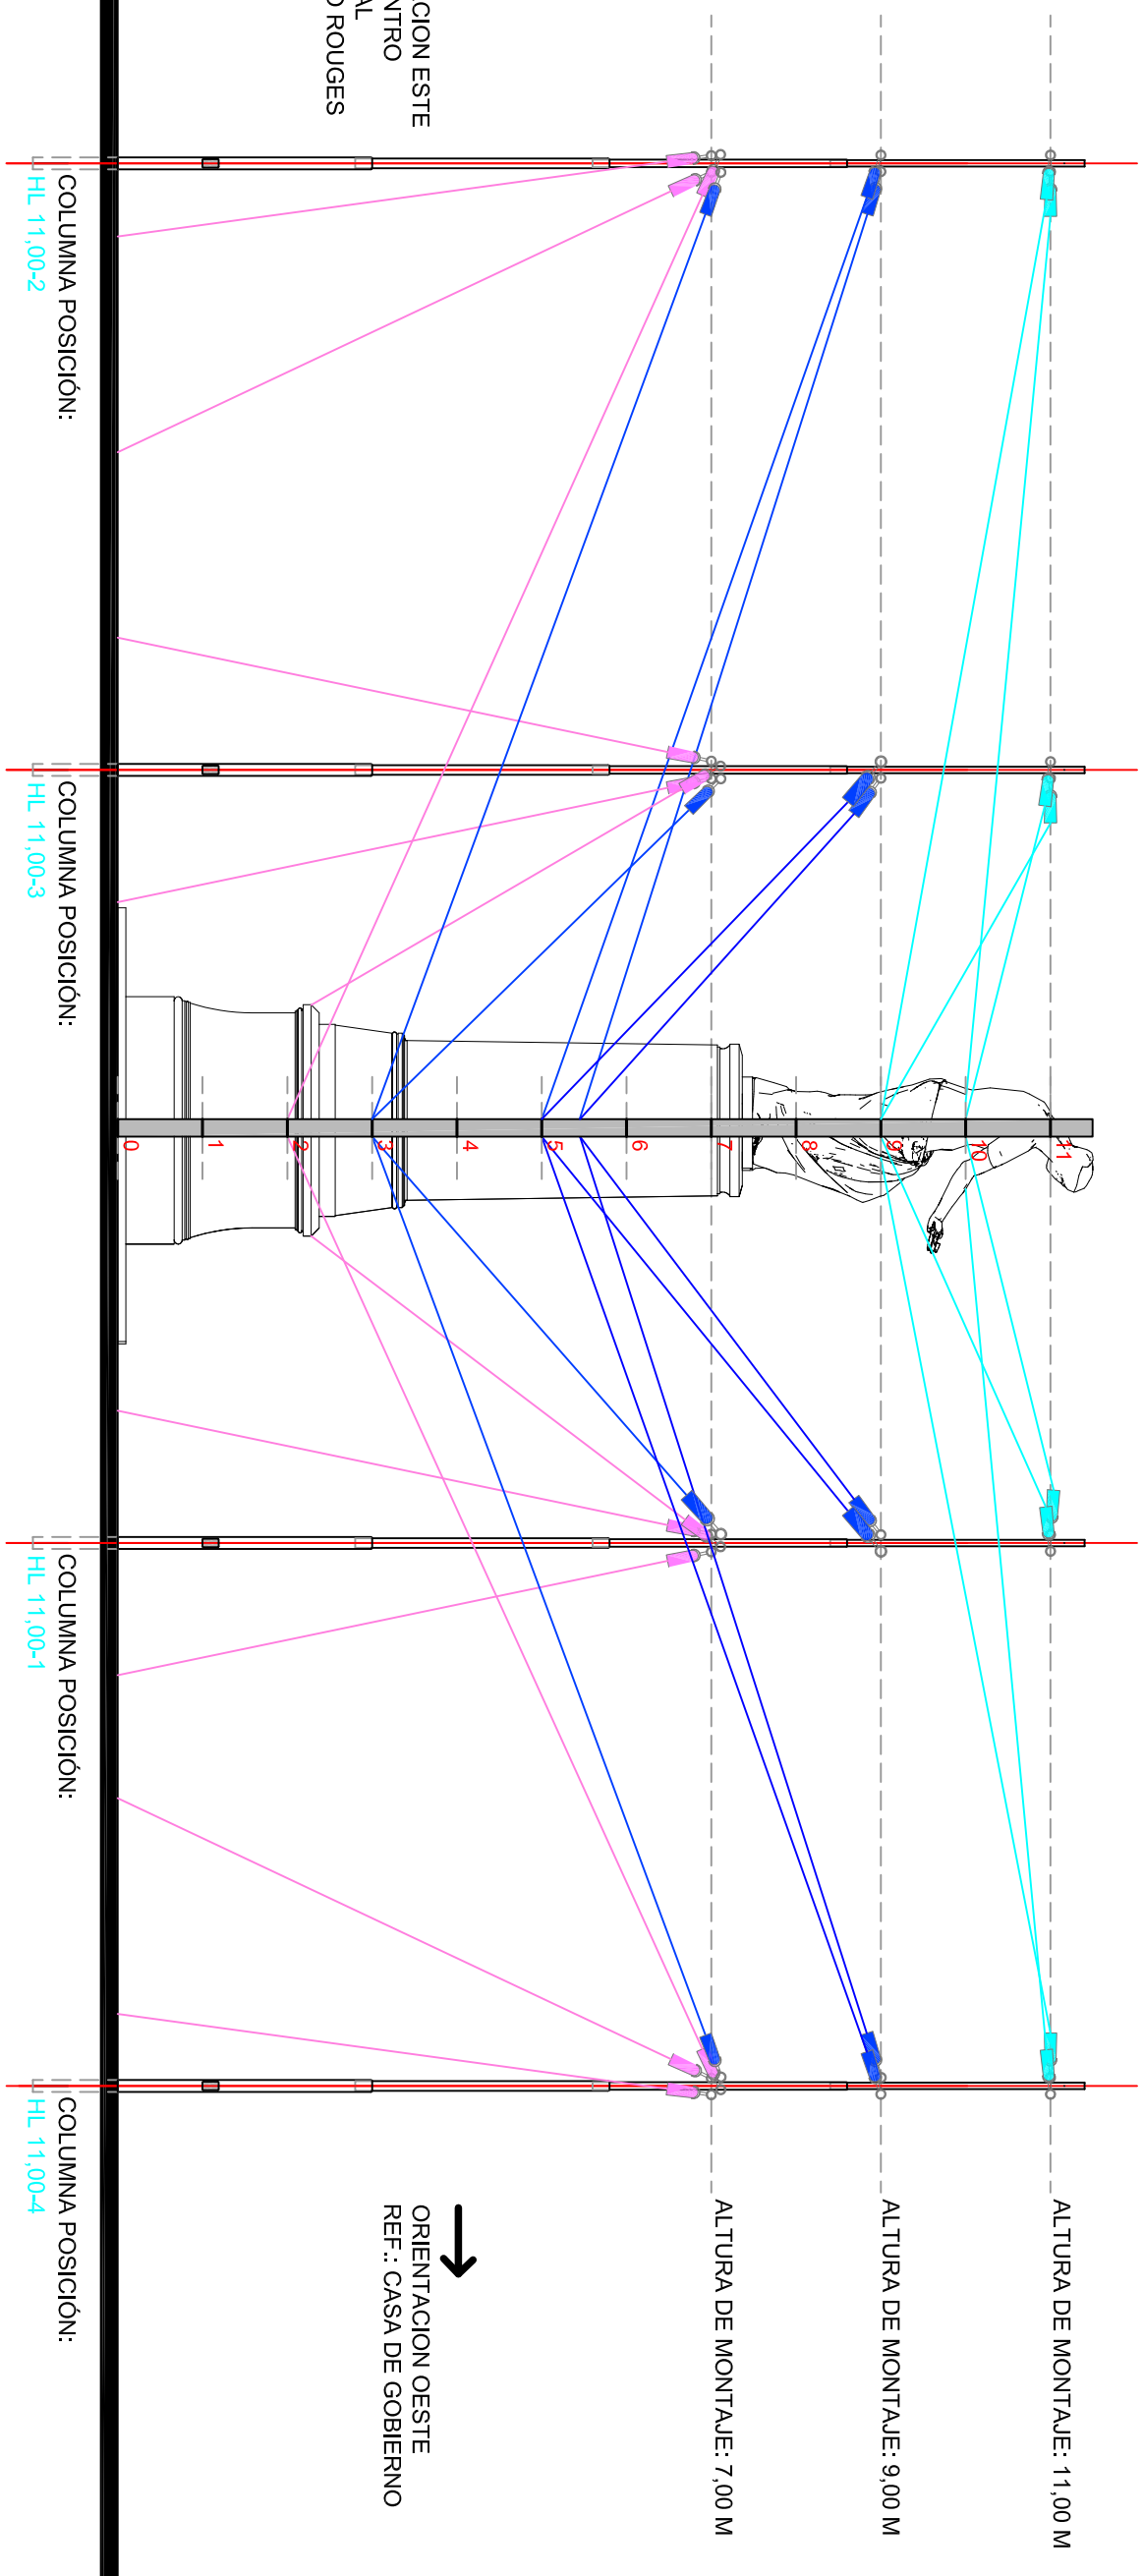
CION ESTE
NTRO
AL
O ROUGES

COLUMNA POSICIÓN:
HL 11,00-2

COLUMNA POSICIÓN:
HL 11,00-3

COLUMNA POSICIÓN:
HL 11,00-1

COLUMNA POSICIÓN:
HL 11,00-4

0
1
2
3
4
5
6
7
8
9
10
11

ORIENTACION OESTE
REF.: CASA DE GOBIERNO

ALTURA DE MONTAJE: 7,00 M

ALTURA DE MONTAJE: 9,00 M

ALTURA DE MONTAJE: 11,00 M